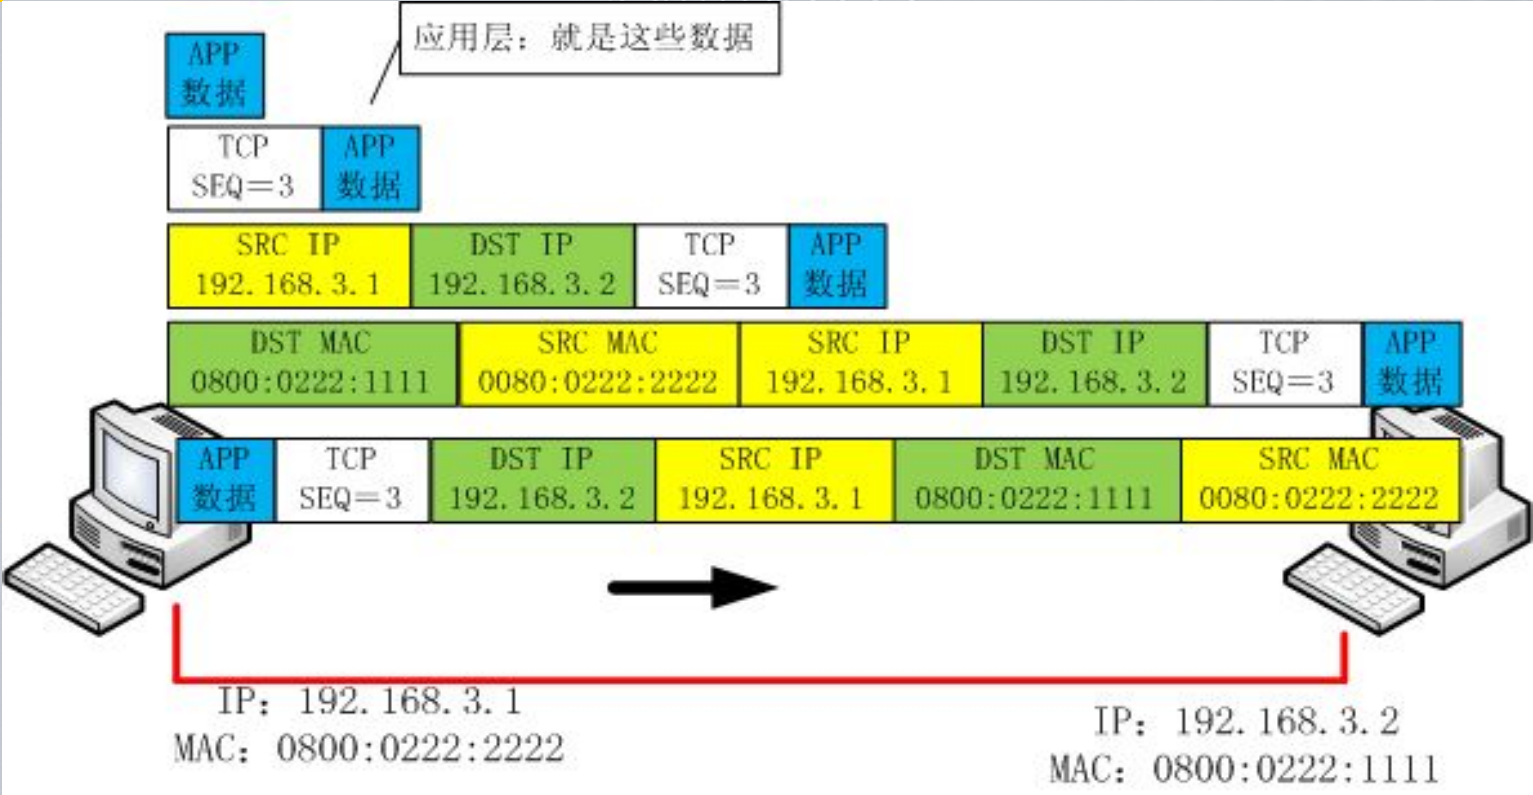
应用层：就是这些数据

APP 数据

TCP SEQ=3 | APP 数据

| SRC IP 192.168.3.1 | DST IP 192.168.3.2 | TCP SEQ=3 | APP 数据 |
|---|---|---|---|

| DST MAC 0800:0222:1111 | SRC MAC 0080:0222:2222 | SRC IP 192.168.3.1 | DST IP 192.168.3.2 | TCP SEQ=3 | APP 数据 |
|---|---|---|---|---|---|

| APP 数据 | TCP SEQ=3 | DST IP 192.168.3.2 | SRC IP 192.168.3.1 | DST MAC 0800:0222:1111 | SRC MAC 0080:0222:2222 |
|---|---|---|---|---|---|

IP：192.168.3.1
MAC：0800:0222:2222

IP：192.168.3.2
MAC：0800:0222:1111